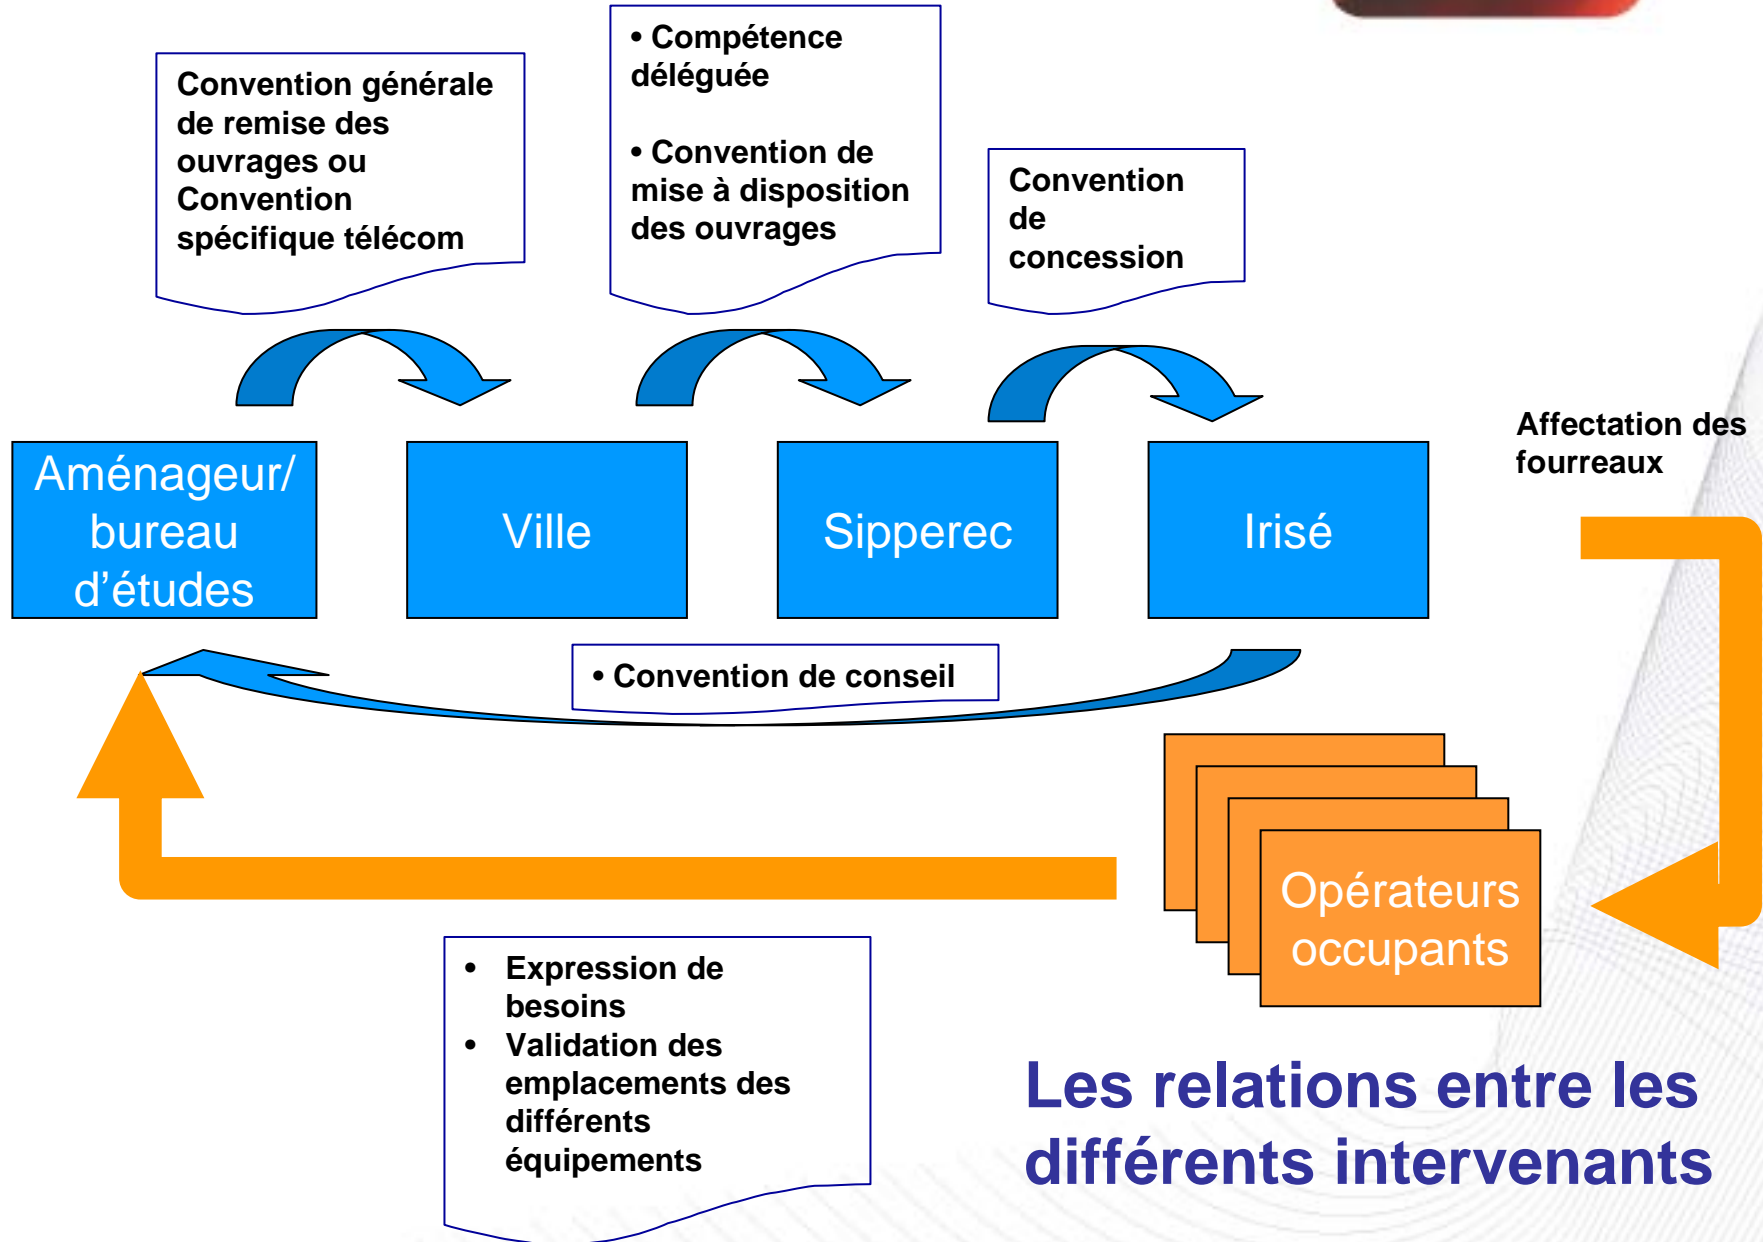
Convention générale de remise des ouvrages ou Convention spécifique télécom

• Compétence déléguée

• Convention de mise à disposition des ouvrages

Convention de concession

Affectation des fourreaux

Aménageur/ bureau d'études

Ville

Sipperec

Irisé

• Convention de conseil

Opérateurs occupants

• Expression de besoins
• Validation des emplacements des différents équipements

Les relations entre les différents intervenants